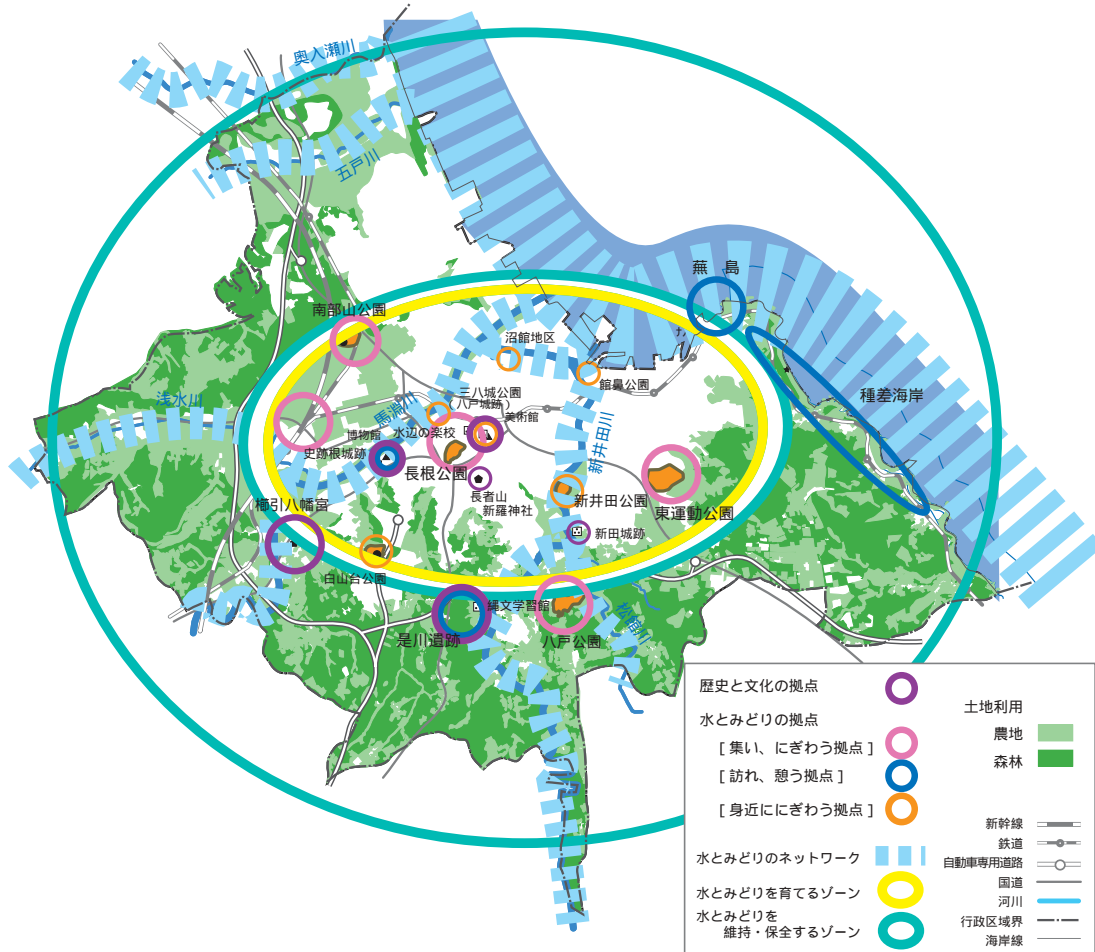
奥入瀬川

五戸川

蕪島

南部山公園

沼館地区

館鼻公園

種差海岸

浅水川

三八城公園
（八戸城跡）

美術館

馬淵川

博物館

水辺の楽校

新井田川

史跡根城跡

長根公園

長者山
新羅神社

新井田公園

東運動公園

櫛引八幡宮

新田城跡

白山台公園

縄文学習館

是川遺跡

八戸公園

松館川

歴史と文化の拠点

水とみどりの拠点

［集い、にぎわう拠点］

［訪れ、憩う拠点］

［身近ににぎわう拠点］

水とみどりのネットワーク

水とみどりを育てるゾーン

水とみどりを
維持・保全するゾーン

土地利用

農地

森林

新幹線

鉄道

自動車専用道路

国道

河川

行政区域界

海岸線